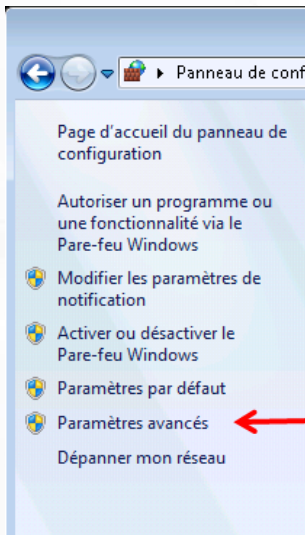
▸ Panneau de conf

Page d'accueil du panneau de configuration

Autoriser un programme ou une fonctionnalité via le Pare-feu Windows

Modifier les paramètres de notification

Activer ou désactiver le Pare-feu Windows

Paramètres par défaut

Paramètres avancés

Dépanner mon réseau